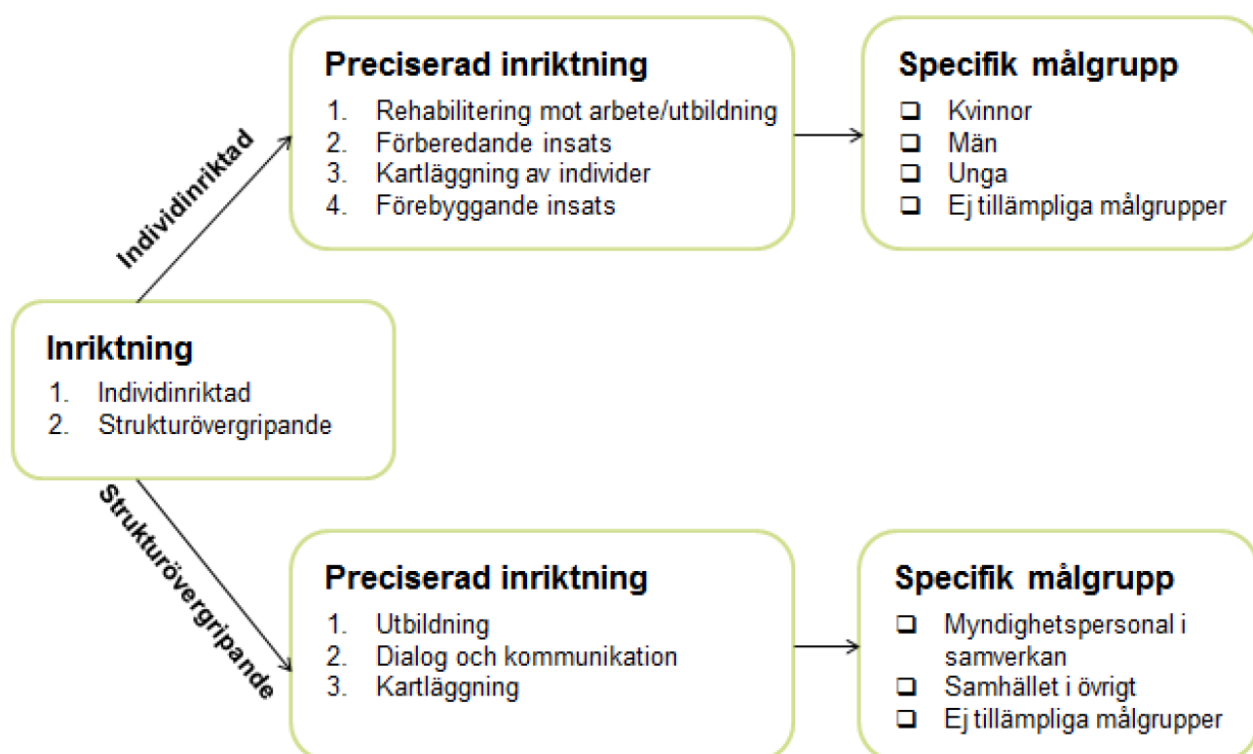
Inriktning
1. Individinriktad
2. Strukturövergripande

Individinriktad

Preciserad inriktning
1. Rehabilitering mot arbete/utbildning
2. Förberedande insats
3. Kartläggning av individer
4. Förebyggande insats

Specifik målgrupp
❑ Kvinnor
❑ Män
❑ Unga
❑ Ej tillämpliga målgrupper

Strukturövergripande

Preciserad inriktning
1. Utbildning
2. Dialog och kommunikation
3. Kartläggning

Specifik målgrupp
❑ Myndighetspersonal i samverkan
❑ Samhället i övrigt
❑ Ej tillämpliga målgrupper